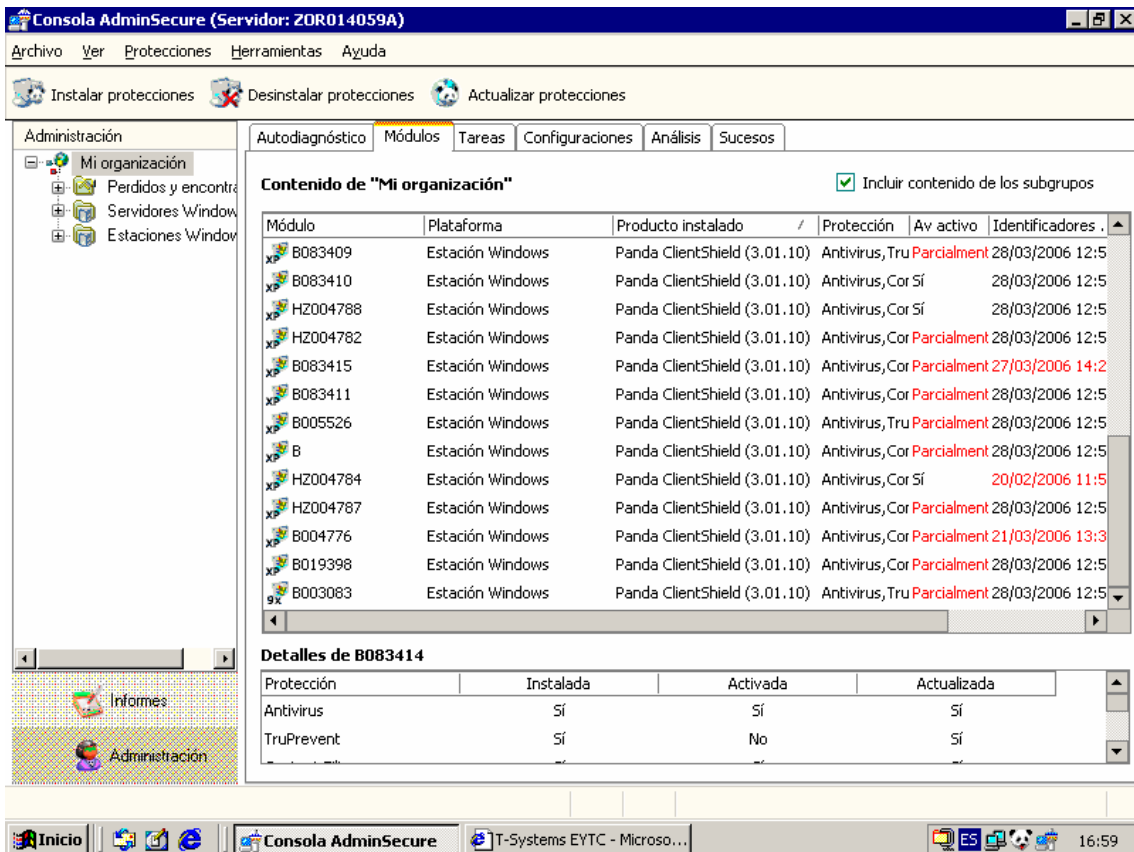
Consola AdminSecure (Servidor: ZOR014059A)

Archivo Ver Protecciones Herramientas Ayuda

Instalar protecciones Desinstalar protecciones Actualizar protecciones

Administración

Mi organización
Perdidos y encontra
Servidores Window
Estaciones Window

Informes

Administración

Autodiagnóstico Módulos Tareas Configuraciones Análisis Sucesos

Contenido de "Mi organización"

Incluir contenido de los subgrupos

| Módulo | Plataforma | Producto instalado | Protección | Av activo | Identificadores . |
|---|---|---|---|---|---|
| B083409 | Estación Windows | Panda ClientShield (3.01.10) | Antivirus,Tru | Parcialment | 28/03/2006 12:5 |
| B083410 | Estación Windows | Panda ClientShield (3.01.10) | Antivirus,Cor | Sí | 28/03/2006 12:5 |
| HZ004788 | Estación Windows | Panda ClientShield (3.01.10) | Antivirus,Cor | Sí | 28/03/2006 12:5 |
| HZ004782 | Estación Windows | Panda ClientShield (3.01.10) | Antivirus,Cor | Parcialment | 28/03/2006 12:5 |
| B083415 | Estación Windows | Panda ClientShield (3.01.10) | Antivirus,Cor | Parcialment | 27/03/2006 14:2 |
| B083411 | Estación Windows | Panda ClientShield (3.01.10) | Antivirus,Cor | Parcialment | 28/03/2006 12:5 |
| B005526 | Estación Windows | Panda ClientShield (3.01.10) | Antivirus,Tru | Parcialment | 28/03/2006 12:5 |
| B | Estación Windows | Panda ClientShield (3.01.10) | Antivirus,Cor | Parcialment | 28/03/2006 12:5 |
| HZ004784 | Estación Windows | Panda ClientShield (3.01.10) | Antivirus,Cor | Sí | 20/02/2006 11:5 |
| HZ004787 | Estación Windows | Panda ClientShield (3.01.10) | Antivirus,Cor | Parcialment | 28/03/2006 12:5 |
| B004776 | Estación Windows | Panda ClientShield (3.01.10) | Antivirus,Cor | Parcialment | 21/03/2006 13:3 |
| B019398 | Estación Windows | Panda ClientShield (3.01.10) | Antivirus,Cor | Parcialment | 28/03/2006 12:5 |
| B003083 | Estación Windows | Panda ClientShield (3.01.10) | Antivirus,Tru | Parcialment | 28/03/2006 12:5 |

Detalles de B083414

| Protección | Instalada | Activada | Actualizada |
|---|---|---|---|
| Antivirus | Sí | Sí | Sí |
| TruPrevent | Sí | No | Sí |

Inicio Consola AdminSecure T-Systems EYTC - Microso... ES 16:59